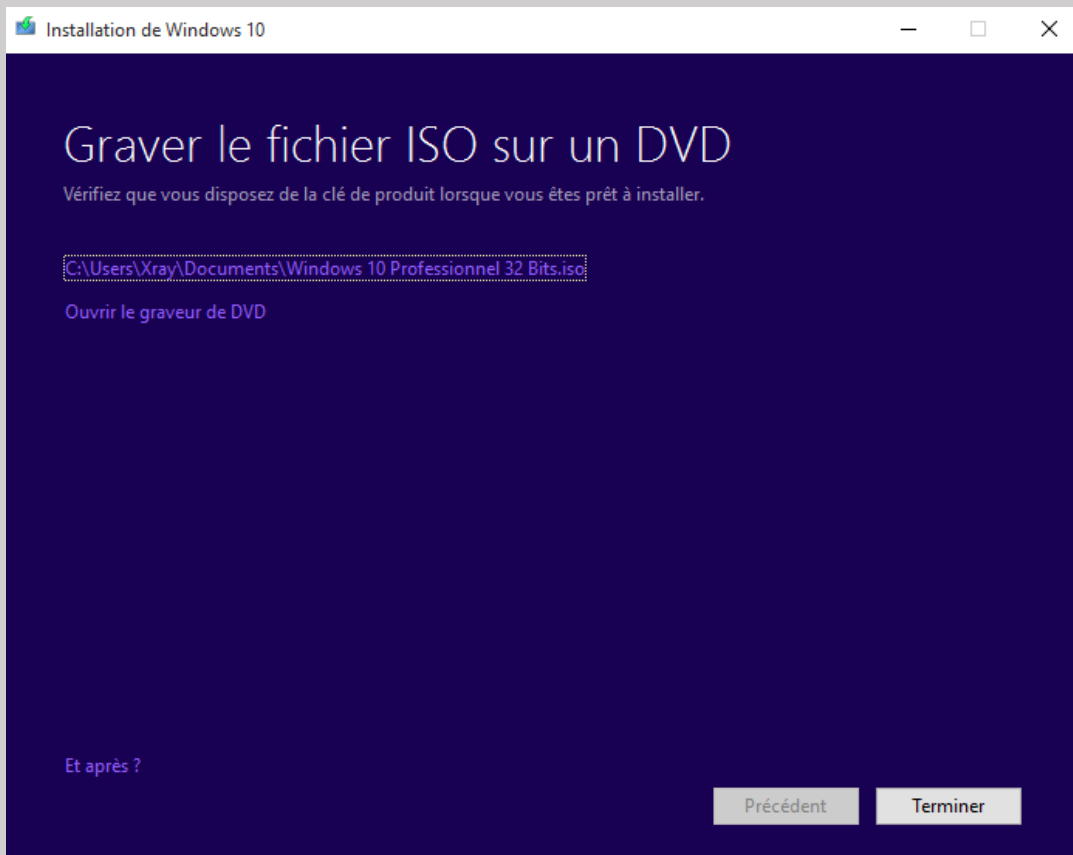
Installation de Windows 10

Graver le fichier ISO sur un DVD

Vérifiez que vous disposez de la clé de produit lorsque vous êtes prêt à installer.

C:\Users\Xray\Documents\Windows 10 Professionnel 32 Bits.iso

Ouvrir le graveur de DVD

Et après ?

Précédent

Terminer